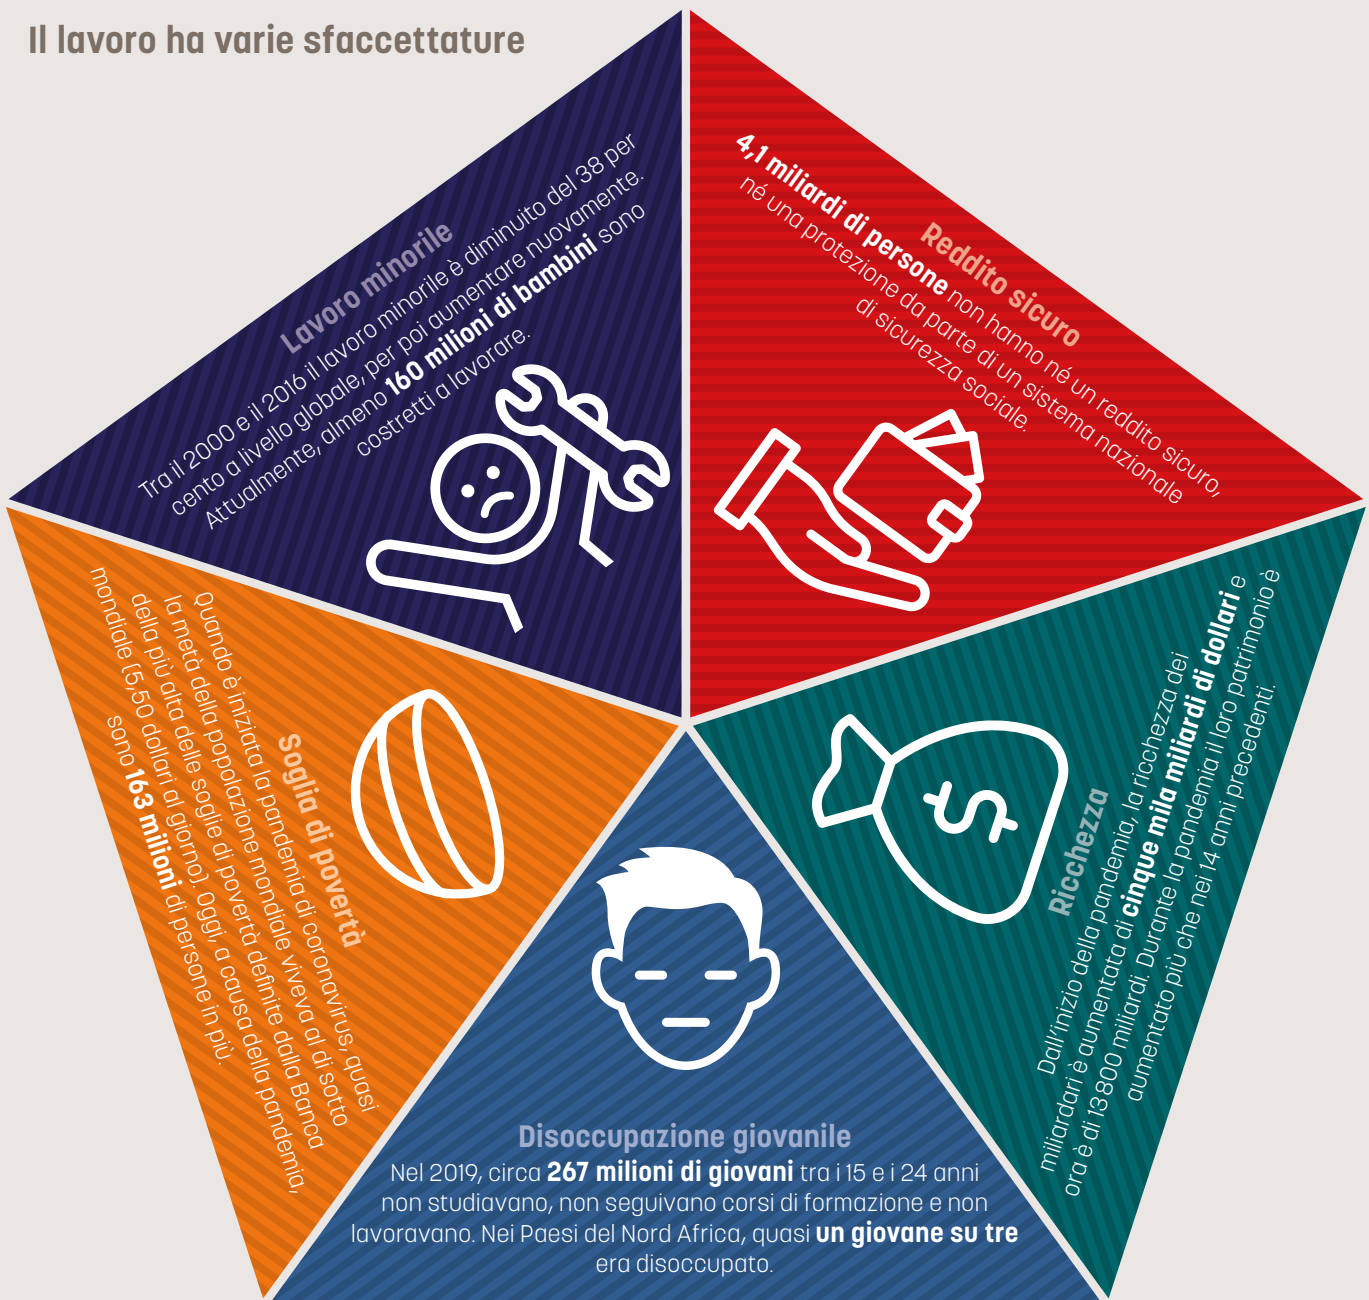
Il lavoro ha varie sfaccettature

Lavoro minorile
Tra il 2000 e il 2016 il lavoro minorile è diminuito del 38 per cento a livello globale, per poi aumentare nuovamente. Attualmente, almeno **160 milioni di bambini** sono costretti a lavorare.

Reddito sicuro
**4,1 miliardi di persone** non hanno né un reddito sicuro, né una protezione da parte di un sistema nazionale di sicurezza sociale.

Soglia di povertà
Quando è iniziata la pandemia di coronavirus, quasi la metà della popolazione mondiale viveva al di sotto della più alta delle soglie di povertà definite dalla Banca mondiale (5,50 dollari al giorno). Oggi, a causa della pandemia, sono **163 milioni** di persone in più.

Ricchezza
Dall'inizio della pandemia, la ricchezza dei miliardari è aumentata di **cinque mila miliardi di dollari** e ora è di 13800 miliardi. Durante la pandemia il loro patrimonio è aumentato più che nei 14 anni precedenti.

Disoccupazione giovanile
Nel 2019, circa **267 milioni di giovani** tra i 15 e i 24 anni non studiavano, non seguivano corsi di formazione e non lavoravano. Nei Paesi del Nord Africa, quasi **un giovane su tre** era disoccupato.